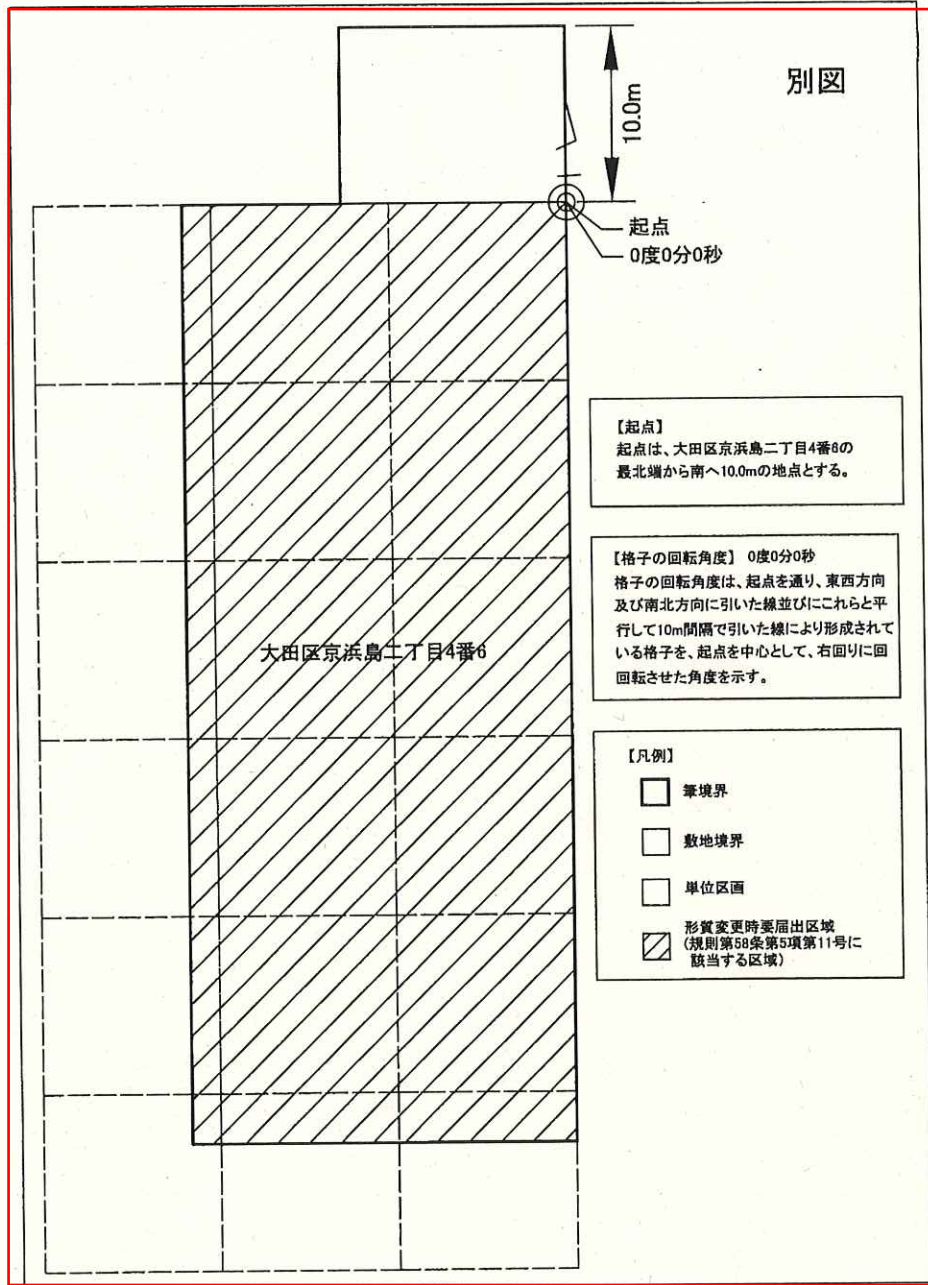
別図

10.0m

起点
0度0分0秒

大田区京浜島二丁目4番6

【起点】
起点は、大田区京浜島二丁目4番6の最北端から南へ10.0mの地点とする。

【格子の回転角度】 0度0分0秒
格子の回転角度は、起点を通り、東西方向及び南北方向に引いた線並びにこれらと平行して10m間隔で引いた線により形成されている格子を、起点を中心として、右回りに回回転させた角度を示す。

【凡例】
筆境界
敷地境界
単位区画
形質変更時要届出区域
(規則第58条第5項第11号に該当する区域)